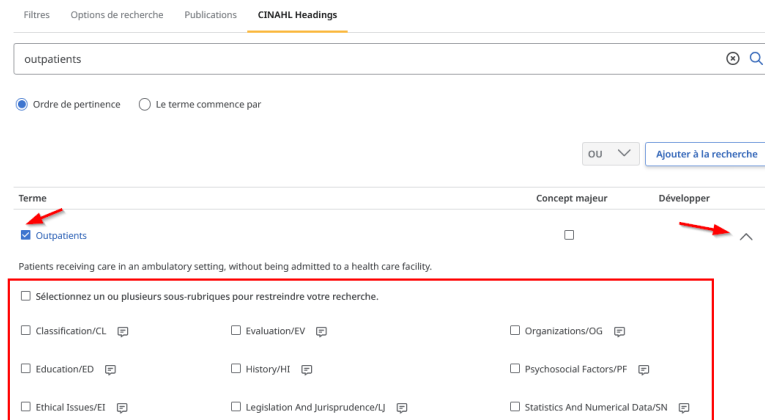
Filtres Options de recherche Publications CINAHL Headings

outpatients

Ordre de pertinence Le terme commence par

OU

Ajouter à la recherche

| Terme | Concept majeur | Développer |
|---|---|---|
| Outpatients | | |

Patients receiving care in an ambulatory setting, without being admitted to a health care facility.

Sélectionnez un ou plusieurs sous-rubriques pour restreindre votre recherche.

Classification/CL

Education/ED

Ethical Issues/EI

Evaluation/EV

History/HI

Legislation And Jurisprudence/LJ

Organizations/OG

Psychosocial Factors/PF

Statistics And Numerical Data/SN